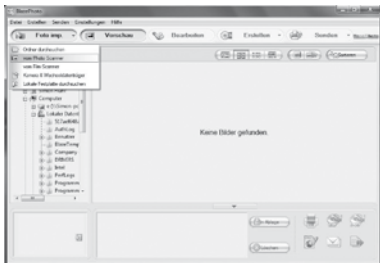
BlazePhoto
Datei Erstellen Senden Einstellungen Hilfe
Foto imp. Vorschau Bearbeiten Erstellen Senden
Ordner durchsuchen
Vom Photo Scanner
vom File Scanner
Kamera & Wechseldatenträger
Lokale Festplatte durchsuchen
Computer
Lokaler Datentr
Keine Bilder gefunden.